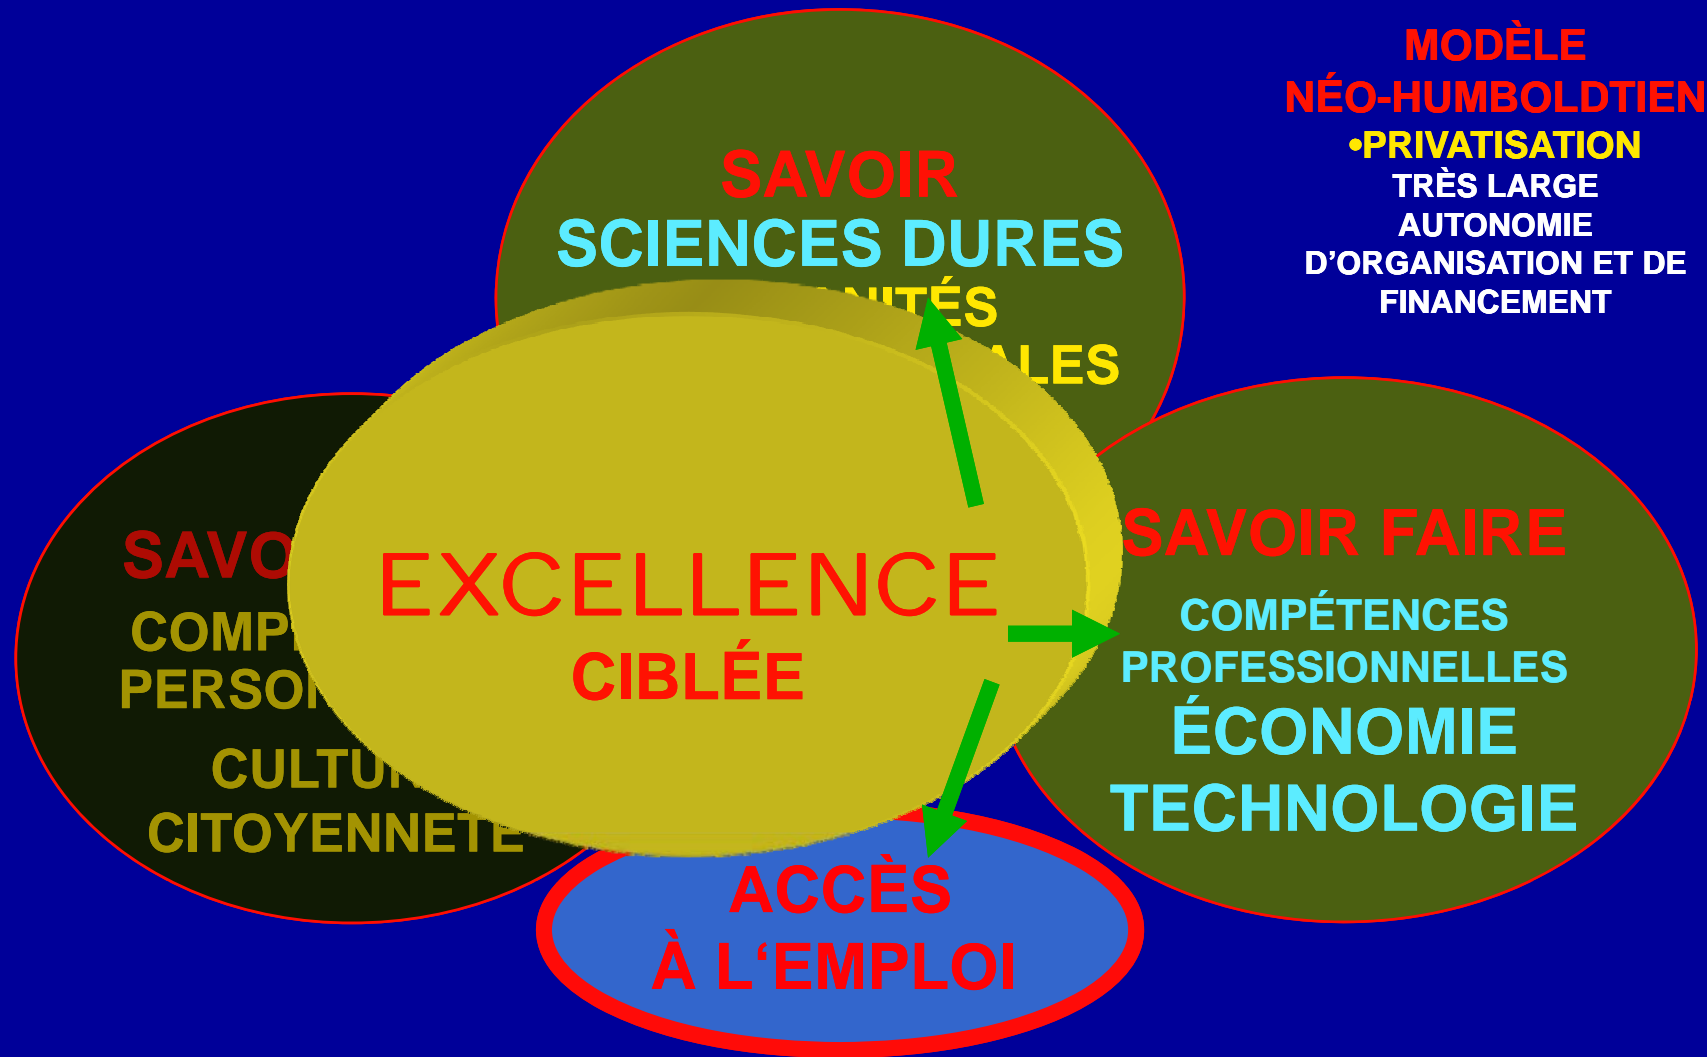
MODÈLE
NÉO-HUMBOLDTIEN
•PRIVATISATION
TRÈS LARGE AUTONOMIE D'ORGANISATION ET DE FINANCEMENT

SAVOIR
SCIENCES DURES
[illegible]NITÉS
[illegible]ALES

SAVO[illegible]
COMP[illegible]
PERSO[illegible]
CULTU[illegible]
CITOYENNETÉ

EXCELLENCE
CIBLÉE

SAVOIR FAIRE
COMPÉTENCES PROFESSIONNELLES
ÉCONOMIE
TECHNOLOGIE

ACCÈS
À L'EMPLOI